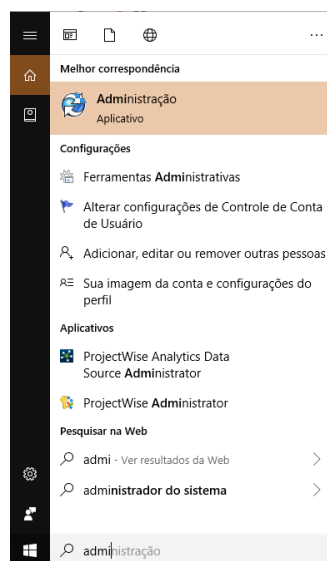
...

Melhor correspondência

Administração
Aplicativo

Configurações

Ferramentas Administrativas

Alterar configurações de Controle de Conta de Usuário

Adicionar, editar ou remover outras pessoas

Sua imagem da conta e configurações do perfil

Aplicativos

ProjectWise Analytics Data Source Administrator

ProjectWise Administrator

Pesquisar na Web

admi - Ver resultados da Web

administrador do sistema

administração